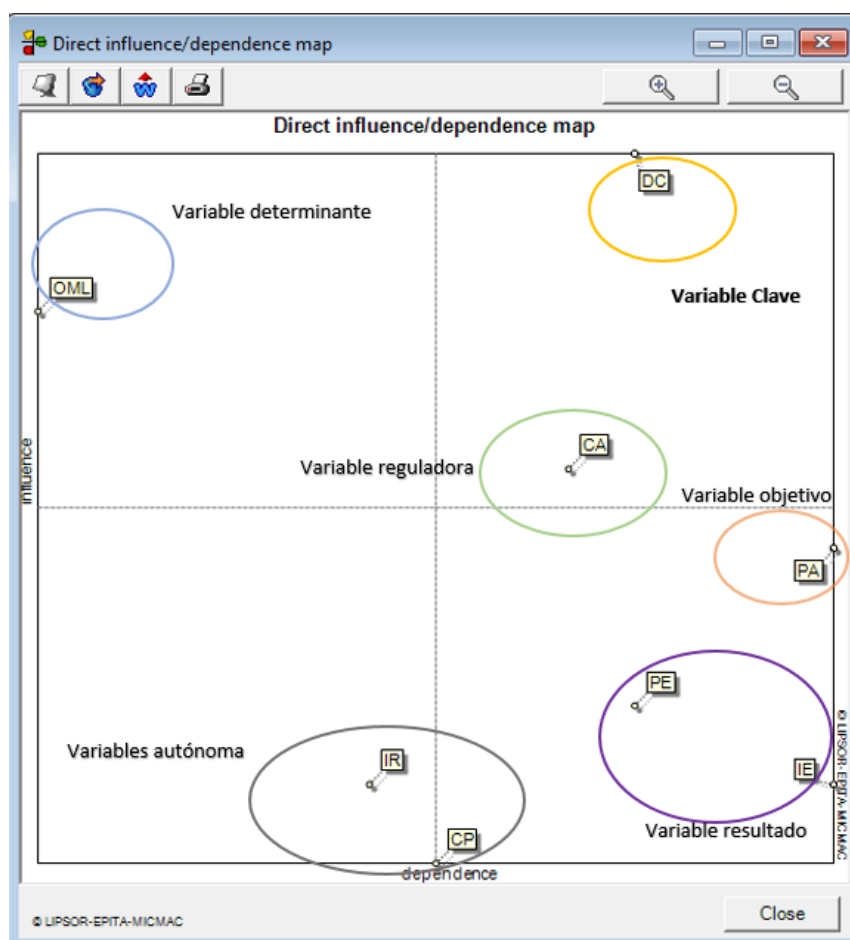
Direct influence/dependence map

Direct influence/dependence map

Variable determinante

DC

OML

Variable Clave

Influence

Variable reguladora

CA

Variable objetivo

PA

PE

Variables autónoma

IR

IE

© LIPSOR-EPITA-MICMAC

CP

Variable resultado

dependence

© LIPSOR-EPITA-MICMAC

Close